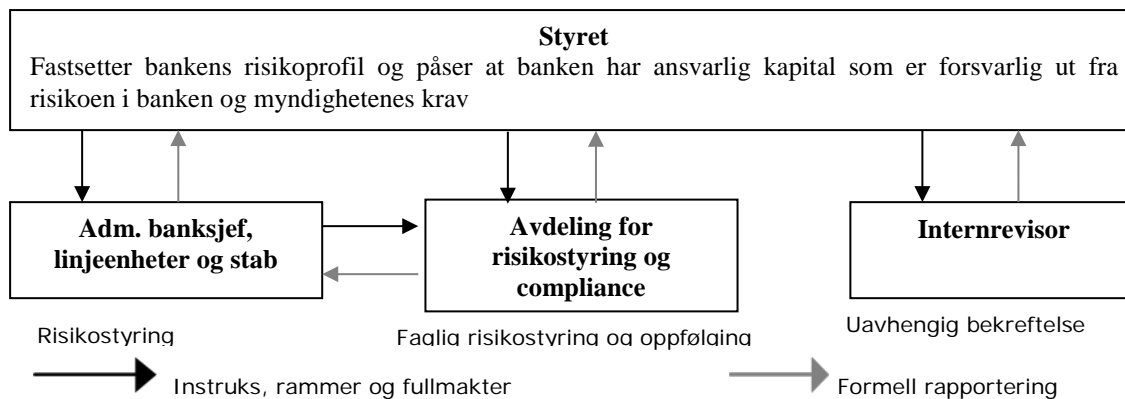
Styret
Fastsetter bankens risikoprofil og påser at banken har ansvarlig kapital som er forsvarlig ut fra risikoen i banken og myndighetenes krav

Adm. banksjef, linjeenheter og stab

Avdeling for risikostyring og compliance

Internrevisor

Risikostyring

Faglig risikostyring og oppfølging

Uavhengig bekreftelse

Instruks, rammer og fullmakter

Formell rapportering